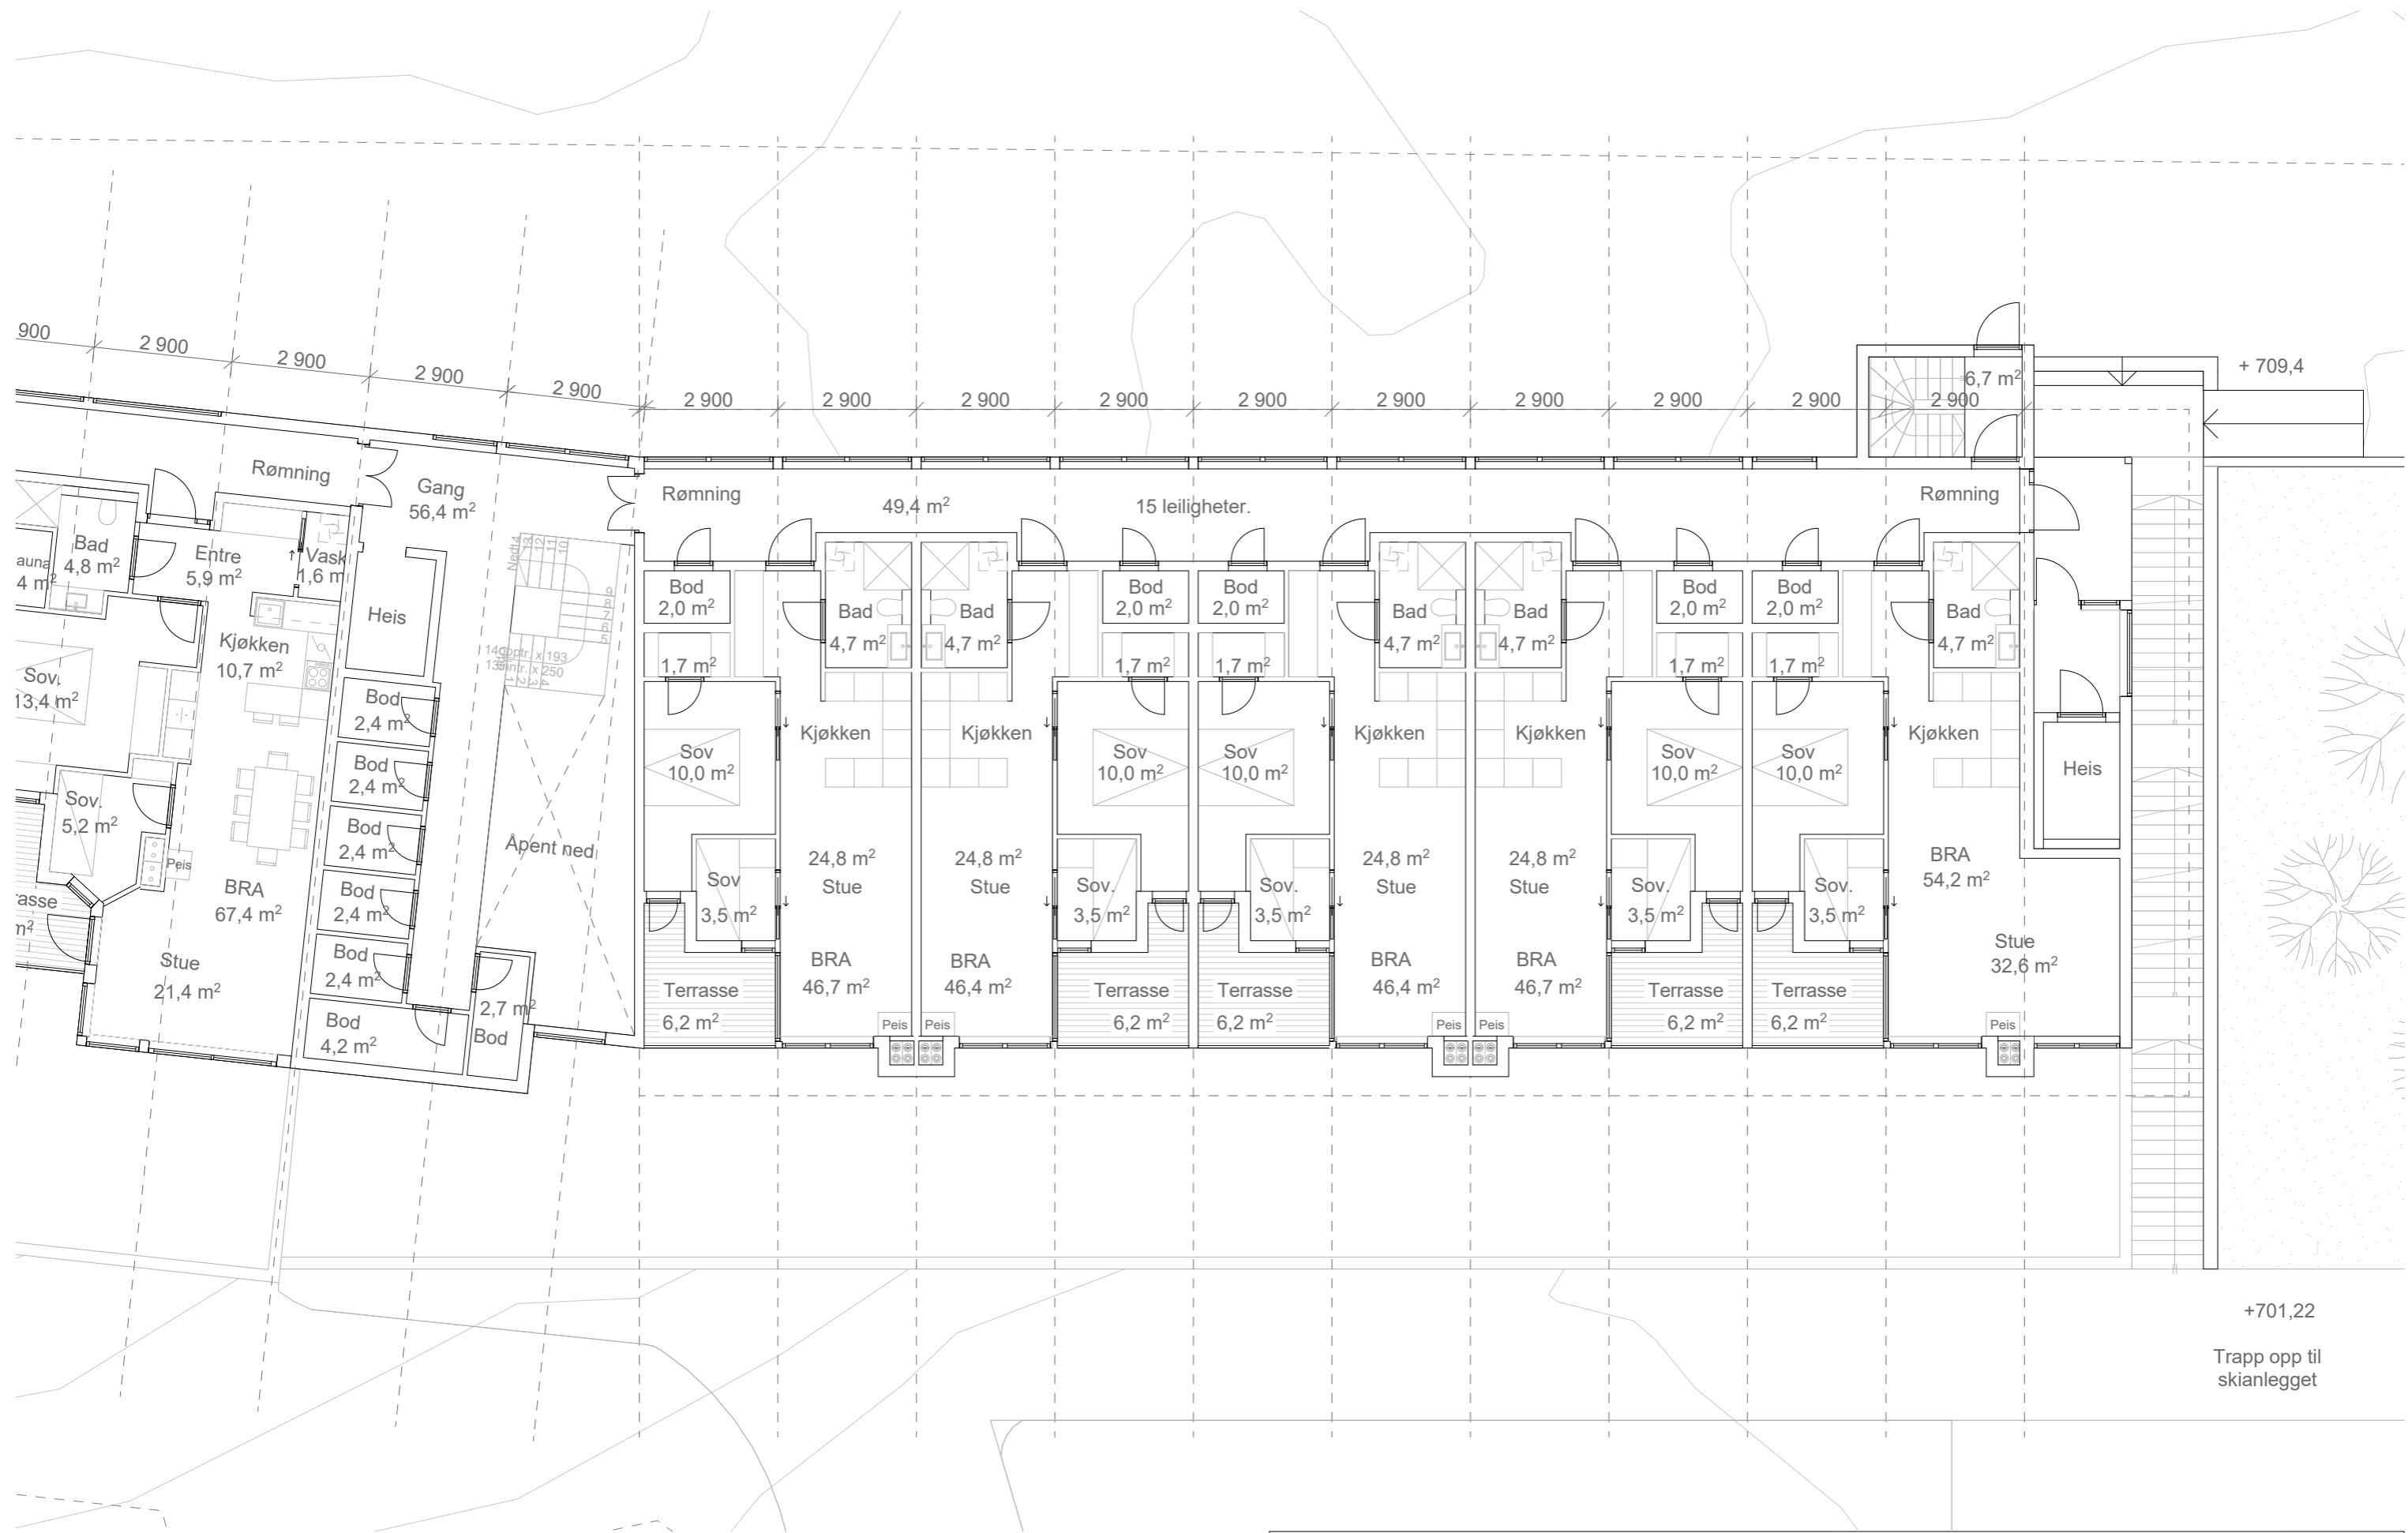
900 2 900 2 900 2 900 2 900 2 900 2 900 2 900 2 900 2 900 2 900 2 900 2 900 2 900 2 900

+ 709,4

6,7 m$^2$

Rømning

Gang
56,4 m$^2$

Rømning

49,4 m$^2$

15 leiligheter.

Rømning

Bad
4,8 m$^2$

auna
4 m$^2$

Entre
5,9 m$^2$

Vask
1,6 m

Heis

Kjøkken
10,7 m$^2$

Sov.
13,4 m$^2$

Sov.
5,2 m$^2$

Peis

BRA
67,4 m$^2$

Stue
21,4 m$^2$

asse
m$^2$

Bod
2,4 m$^2$

Bod
2,4 m$^2$

Bod
2,4 m$^2$

Bod
2,4 m$^2$

Bod
2,4 m$^2$

Bod
4,2 m$^2$

2,7 m$^2$
Bod

Ned 14 13 12 11 10
9 8 7 6 5
14 Opptr. x 193
13 Inntr. x 250
1 2 3 4

Åpent ned

Bod
2,0 m$^2$

1,7 m$^2$

Sov
10,0 m$^2$

Sov
3,5 m$^2$

Terrasse
6,2 m$^2$

Bad
4,7 m$^2$

Kjøkken

24,8 m$^2$
Stue

BRA
46,7 m$^2$

Peis

Bad
4,7 m$^2$

Kjøkken

24,8 m$^2$
Stue

BRA
46,4 m$^2$

Peis

Bod
2,0 m$^2$

1,7 m$^2$

Sov
10,0 m$^2$

Sov.
3,5 m$^2$

Terrasse
6,2 m$^2$

Bod
2,0 m$^2$

1,7 m$^2$

Sov
10,0 m$^2$

Sov.
3,5 m$^2$

Terrasse
6,2 m$^2$

Bad
4,7 m$^2$

Kjøkken

24,8 m$^2$
Stue

BRA
46,4 m$^2$

Peis

Bad
4,7 m$^2$

Kjøkken

24,8 m$^2$
Stue

BRA
46,7 m$^2$

Peis

Bod
2,0 m$^2$

1,7 m$^2$

Sov
10,0 m$^2$

Sov.
3,5 m$^2$

Terrasse
6,2 m$^2$

Bod
2,0 m$^2$

1,7 m$^2$

Sov
10,0 m$^2$

Sov.
3,5 m$^2$

Terrasse
6,2 m$^2$

Bad
4,7 m$^2$

Kjøkken

BRA
54,2 m$^2$

Stue
32,6 m$^2$

Peis

Heis

+701,22

Trapp opp til
skianlegget